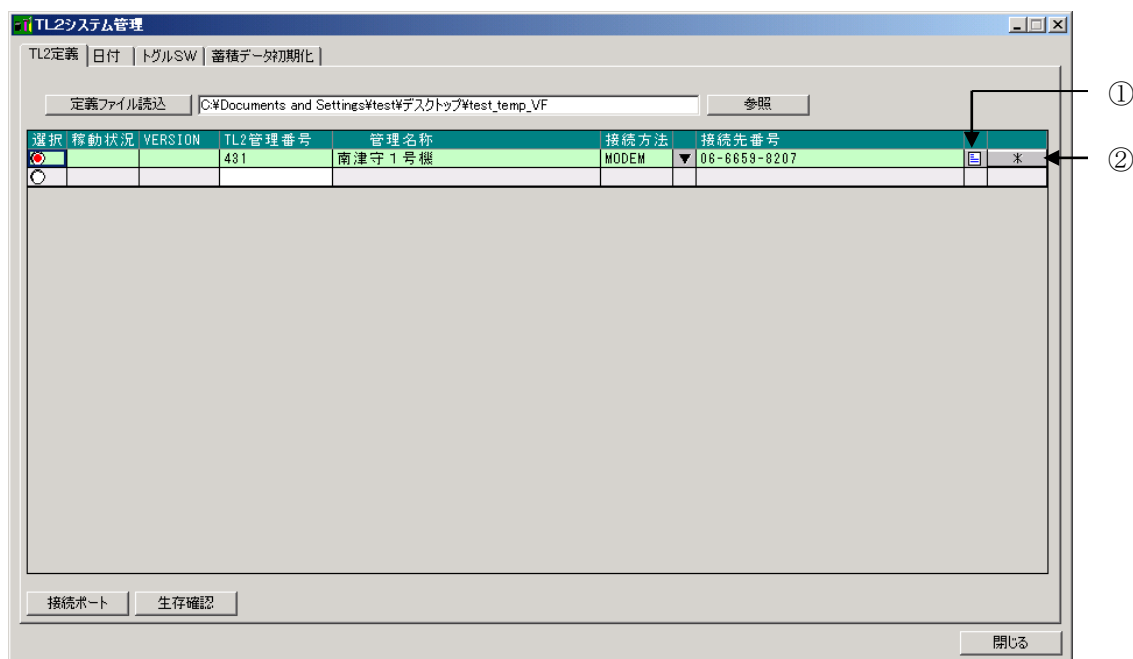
TL2システム管理

TL2定義 | 日付 | トグルSW | 蓄積データ初期化

定義ファイル読込 C:¥Documents and Settings¥test¥デスクトップ¥test_temp_VF 参照

①

②

| 選択 | 稼動状況 | VERSION | TL2管理番号 | 管理名称 | 接続方法 | | 接続先番号 | | |
|---|---|---|---|---|---|---|---|---|---|
| | | | 431 | 南津守１号機 | MODEM | ▼ | 06-6659-8207 | | * |
| | | | | | | | | | |

接続ポート 生存確認

閉じる